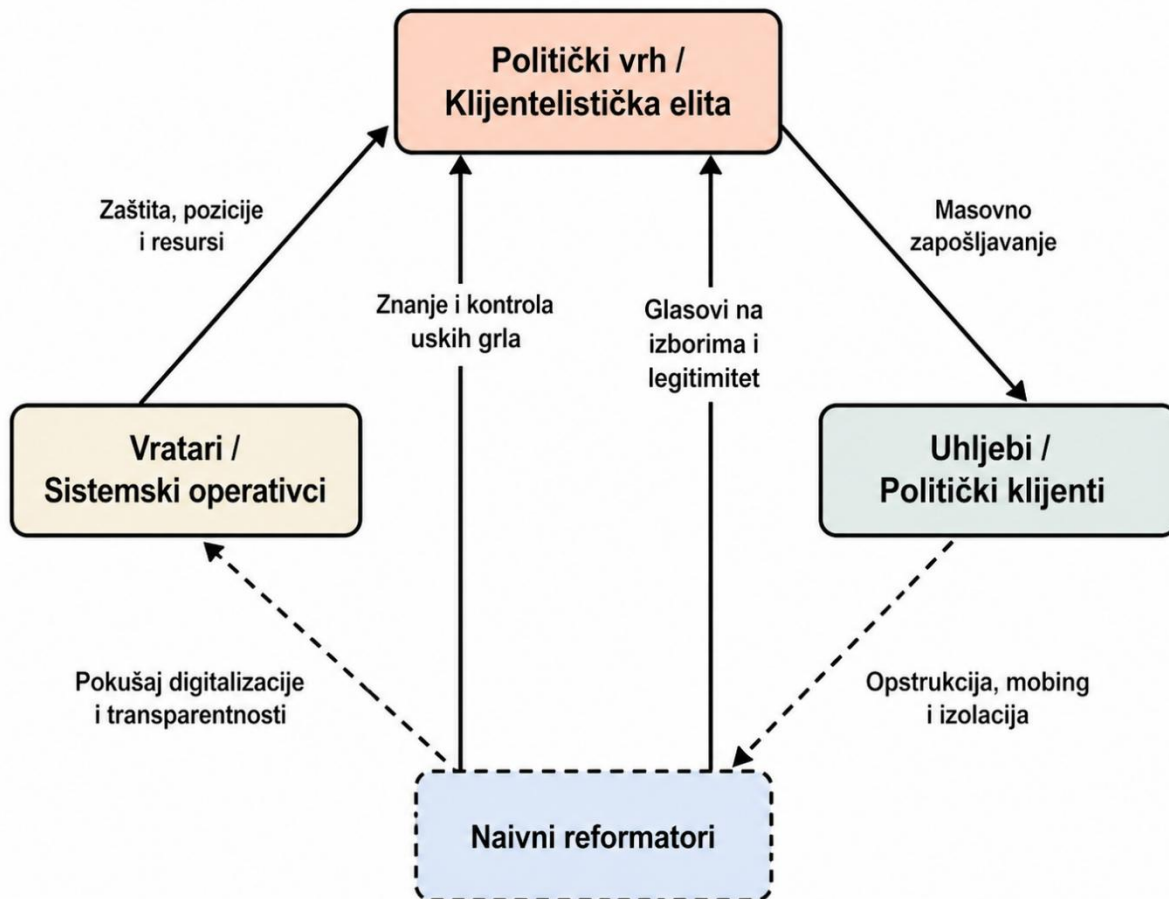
Politički vrh / Klijentelistička elita

Zaštita, pozicije i resursi

Masovno zapošljavanje

Znanje i kontrola uskih grla

Glasovi na izborima i legitimitet

Vratari / Sistemski operativci

Uhljebi / Politički klijenti

Pokušaj digitalizacije i transparentnosti

Opstrukcija, mobing i izolacija

Naivni reformatori